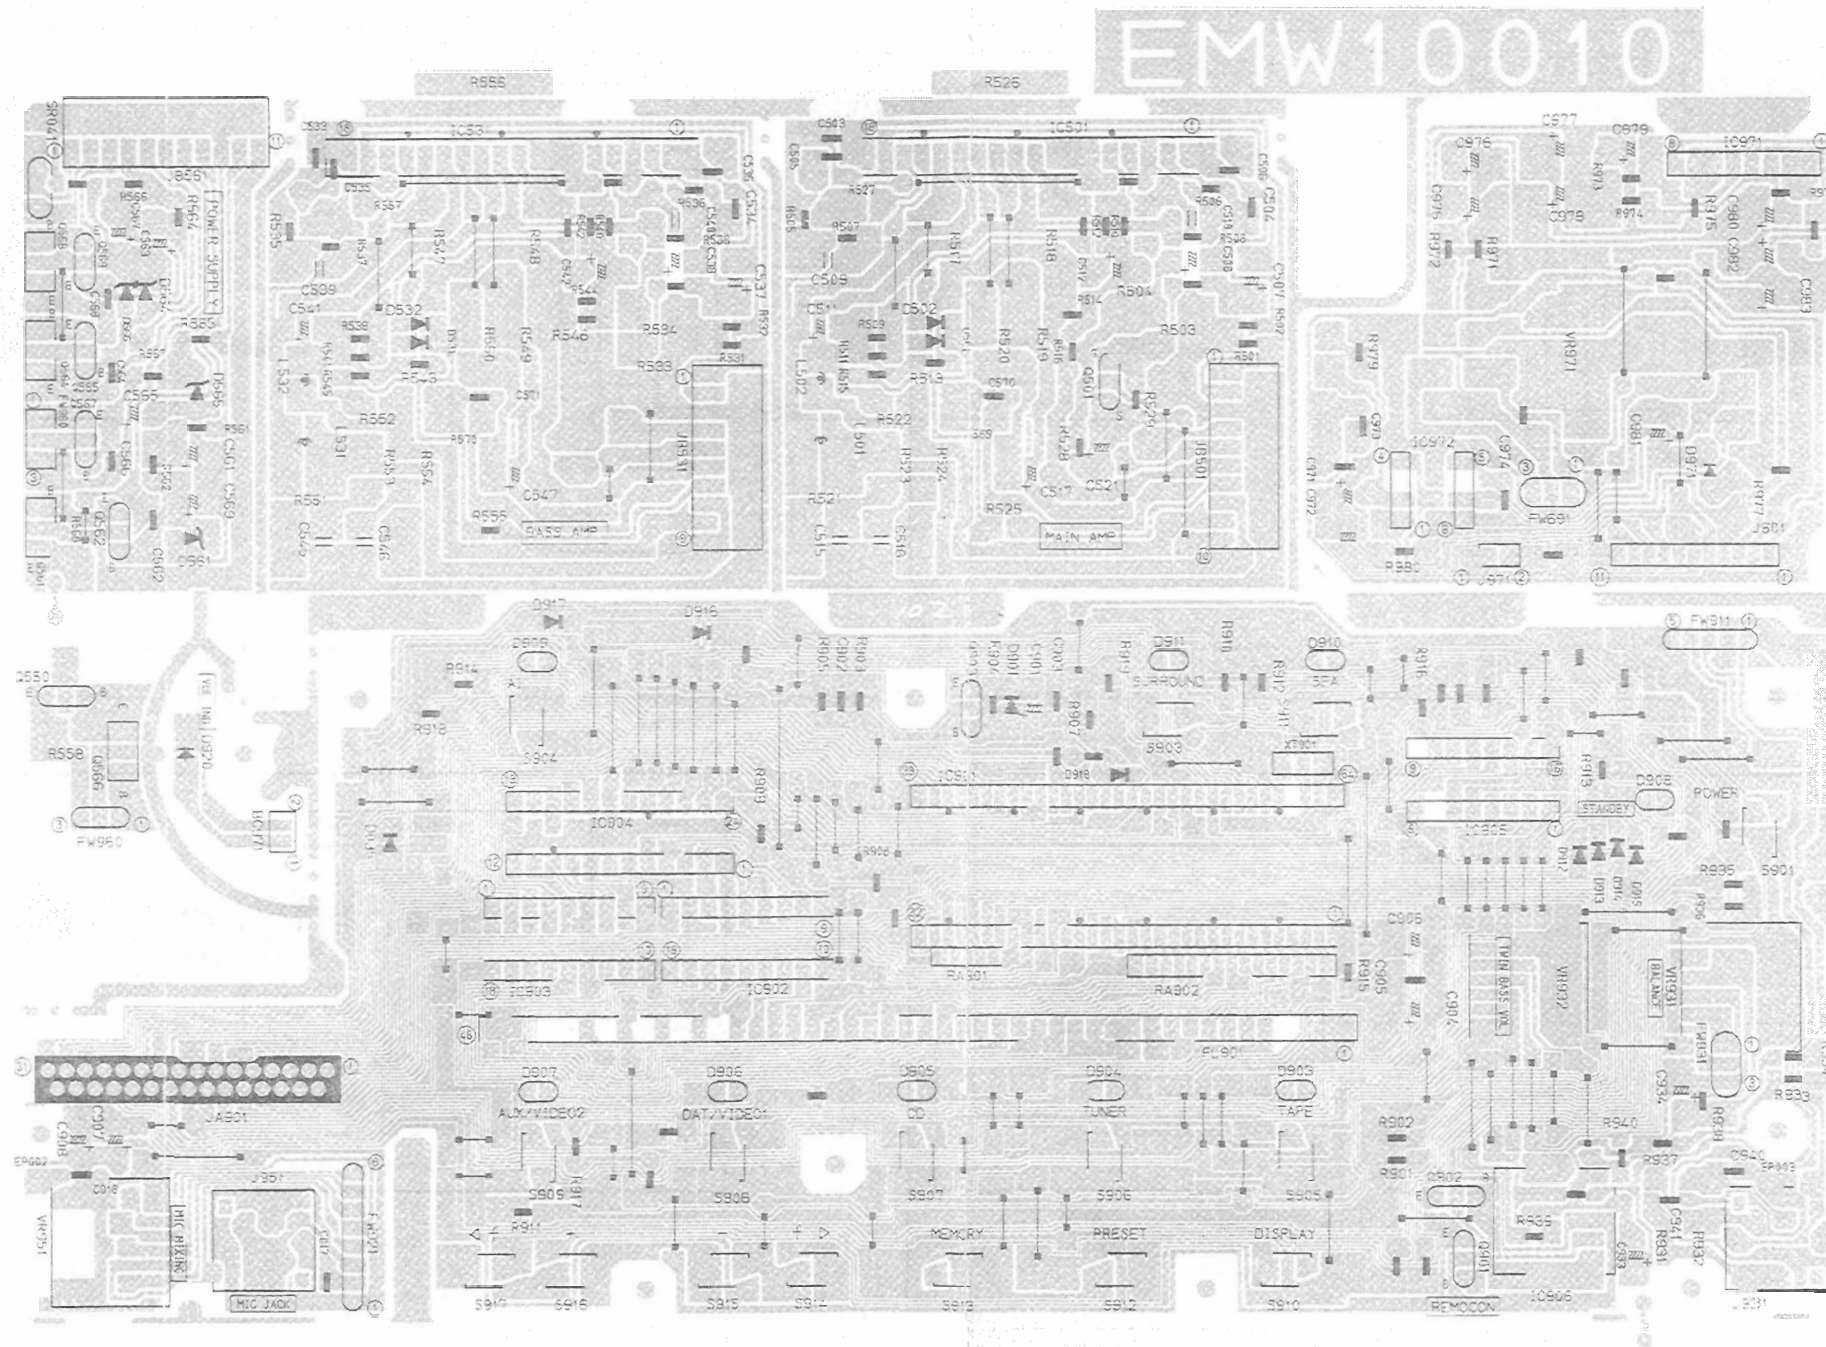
EMW10010

R556
R526

IC53
IC501
IC971

J856
POWER SUPPLY
R555
R557
R547
R548
R549
R546
R594
R533
R531
R552
R553
R554
R551
R555
BASS AMP
JB531
D532
C535
C536
C537
C547
C546
C509
C541
L532

R527
R507
R517
R518
R520
R519
R503
R504
R501
R522
R523
R524
R521
R525
MAIN AMP
JB501
D502
Q501
C509
C517
C521
C515
C516
C501
L502

C977
C976
C979
C978
R973
R974
R975
R972
R971
C980
C982
C983
R979
IC972
C974
FW691
VR971
C981
D971
R977
J971
J601
R980

D917
D916
D909
R914
R918
S904
D911
SURROUND
D910
SFX
R916
R910
R912
S903
XT901
D918
IC911
IC904
IC905
R913
D906
STANDBY
POWER
S901
FW911
R909
R906
IC903
IC902
RA901
RA902
R915
C905
C906
C904
TWIN BASS VOL
VR932
VR931
BALANCE
FW931
C934
R933
FL901
D550
R558
Q666
FW960
D920

JA901
C907
C908
EP902
J951
MIC MIXING
MIC JACK
FW921
VR951

D907
AUX/VIDEO2
D906
DAT/VIDEO1
D905
CD
D904
TUNER
D903
TAPE
S909
S908
S907
S906
S905
R917
R911
MEMORY
PRESET
DISPLAY
S917
S916
S915
S914
S913
S912
S910
R902
R901
Q902
Q901
REMOCON
IC906
R939
R940
R937
C940
EP903
C941
R931
R932
J931